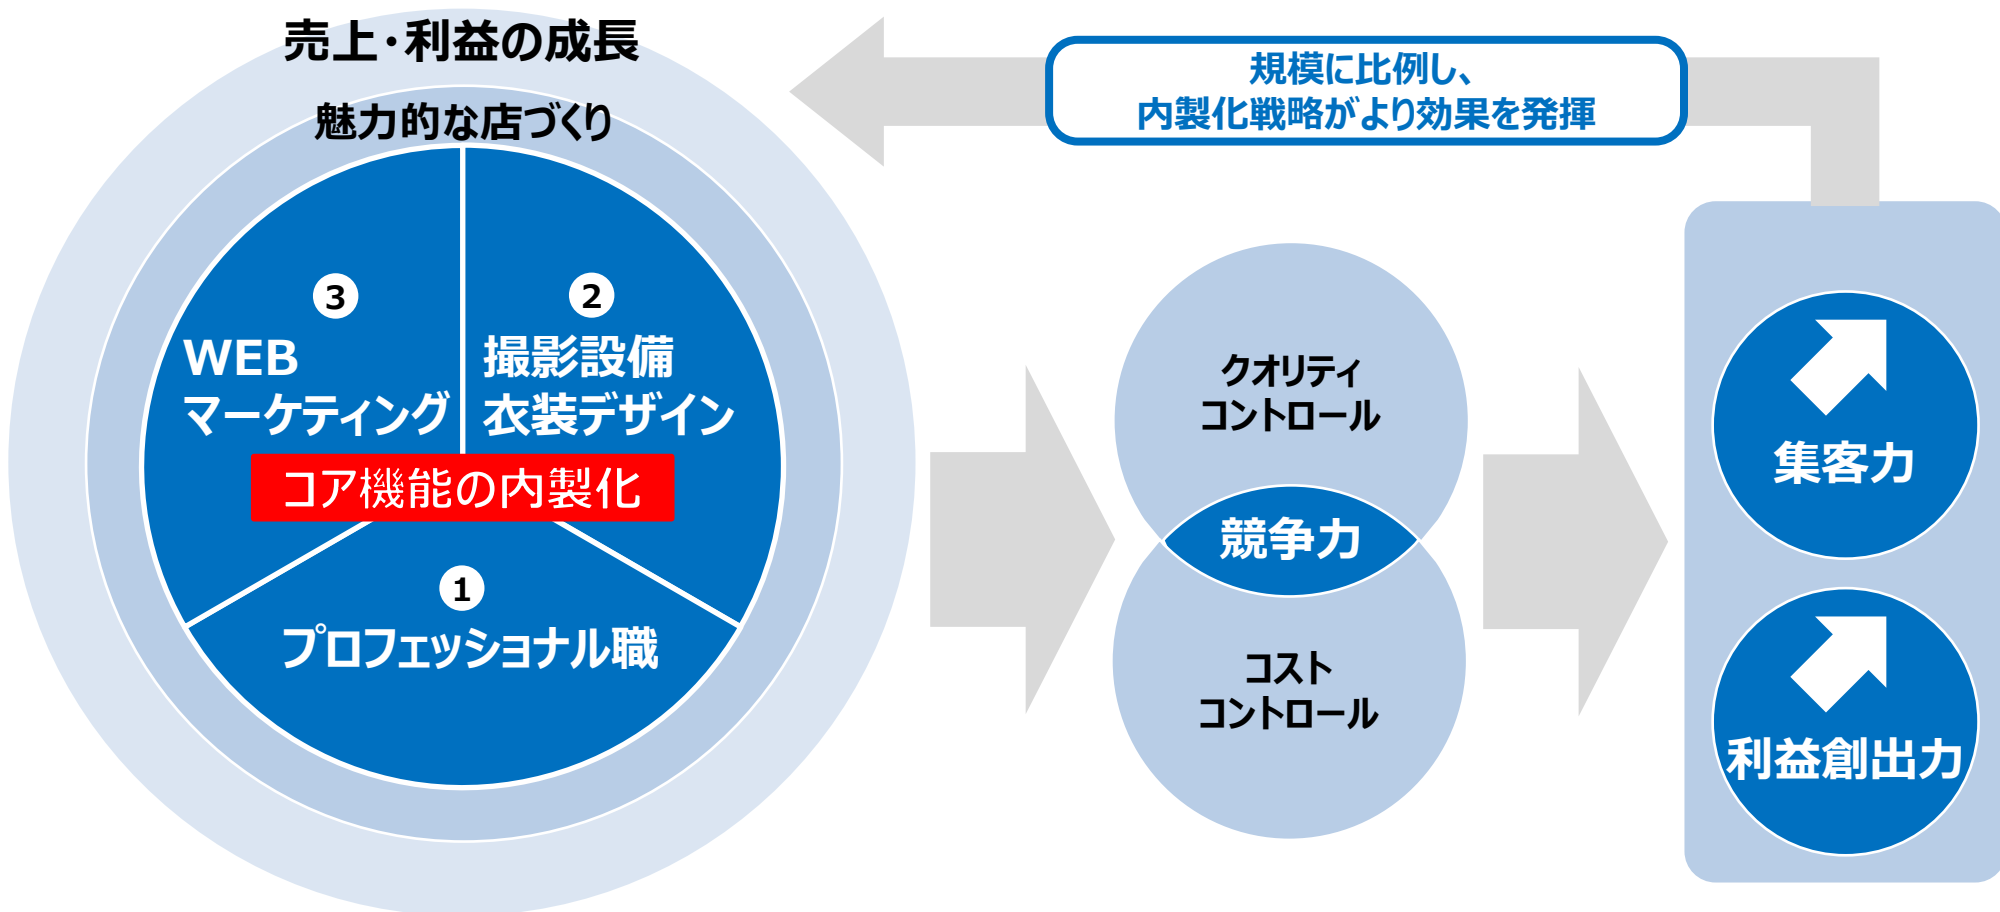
売上・利益の成長

魅力的な店づくり

3
WEB
マーケティング

2
撮影設備
衣装デザイン

コア機能の内製化

1
プロフェッショナル職

規模に比例し、
内製化戦略がより効果を発揮

クオリティ
コントロール

競争力

コスト
コントロール

集客力

利益創出力